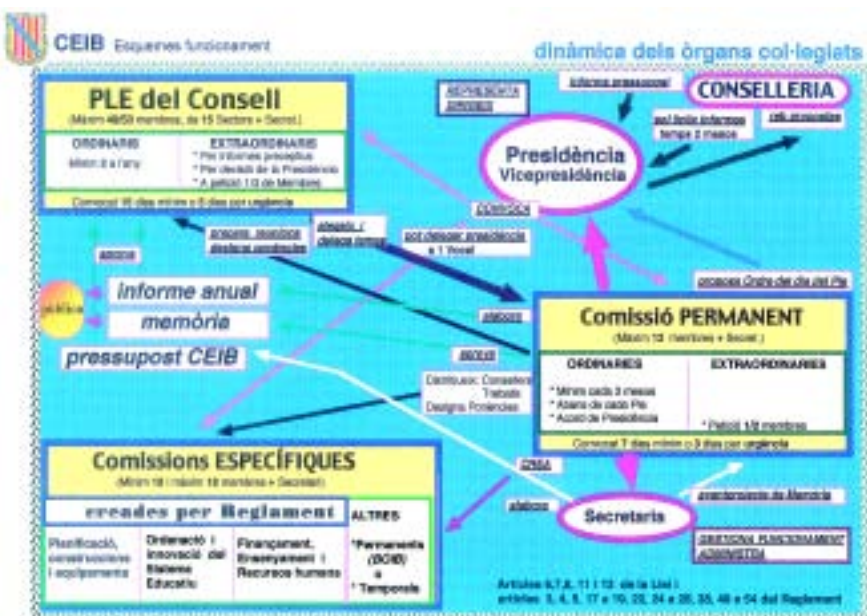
CEIB Esquemes funcionament

dinàmica dels òrgans col·legiats

PLE del Consell
(Mínim 48/50 membres, de 15 Sectors + Secret.)

ORDINARIS
Mínim 2 a l'any

EXTRAORDINARIS
* Per informes preceptius
* Per decisió de la Presidència
* A petició 1/3 de Membres

Convocat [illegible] dies mínim o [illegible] dies per urgència

REPRESENTA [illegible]

informe preceptiu

CONSELLERIA

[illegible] informe temps 2 mesos

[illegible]

Presidència
Vicepresidència

CONVOCA

aprova

proposa, assessora, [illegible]

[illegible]

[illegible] presidència a 1 Vocal

proposa Ordre del dia del Ple

pública

informe anual

memòria

pressupost CEIB

elabora

Comissió PERMANENT
(Mínim 12 membres + Secret.)

ORDINARIES
* Mínim cada 3 mesos
* Abans de cada Ple
* Acord de Presidència

EXTRAORDINARIES
* Petició 1/3 membres

Convocat 7 dies mínim o 3 dies per urgència

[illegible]

Distribueix: Consultes, Treballs
Designa: Ponències

Comissions ESPECÍFIQUES
(Mínim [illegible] / màxim 18 membres + Secretari)

creades per Reglament

ALTRES

Planificació, construccions i equipaments

Ordenació i Innovació del Sistema Educatiu

Finançament, Ensenyament i Recursos humans

* Permanents (SCIB) i
* Temporals

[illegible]

elabora

Secretaria

avantprojecte de Memòria

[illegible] FUNCIONAMENT ADMINISTRA

Articles 6,7,8, 11 i 12 de la Llei i
articles 3, 4, 5, 17 a 19, 22, 24 a 28, 35, 48 a 54 del Reglament